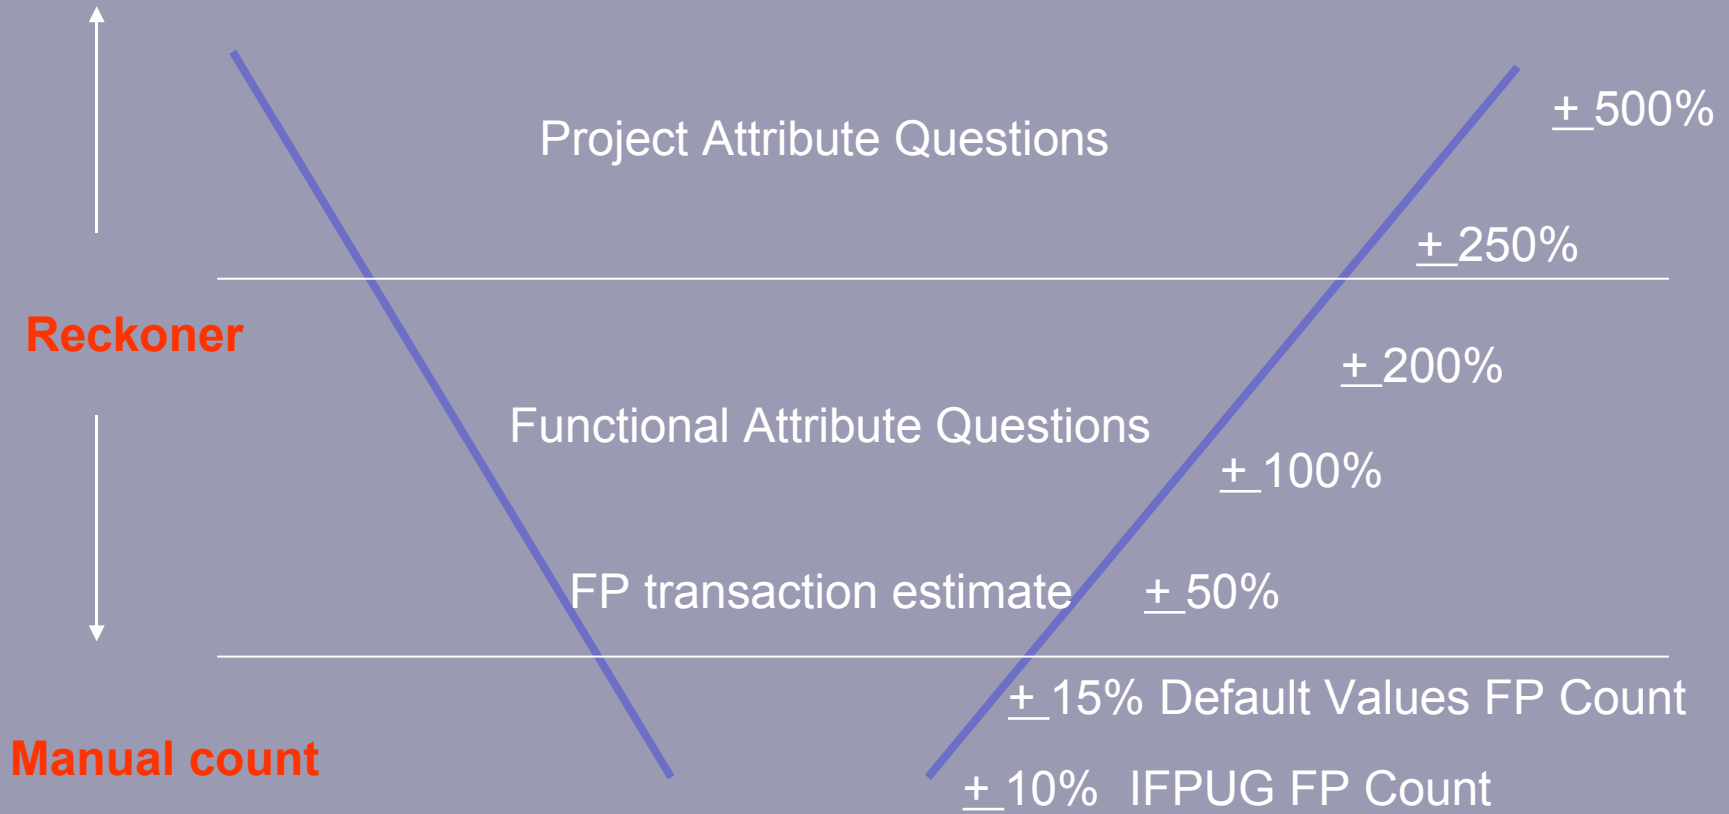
Project Attribute Questions

$\pm$ 500%

$\pm$ 250%

Reckoner

$\pm$ 200%

Functional Attribute Questions

$\pm$ 100%

FP transaction estimate

$\pm$ 50%

$\pm$ 15% Default Values FP Count

Manual count

$\pm$ 10% IFPUG FP Count